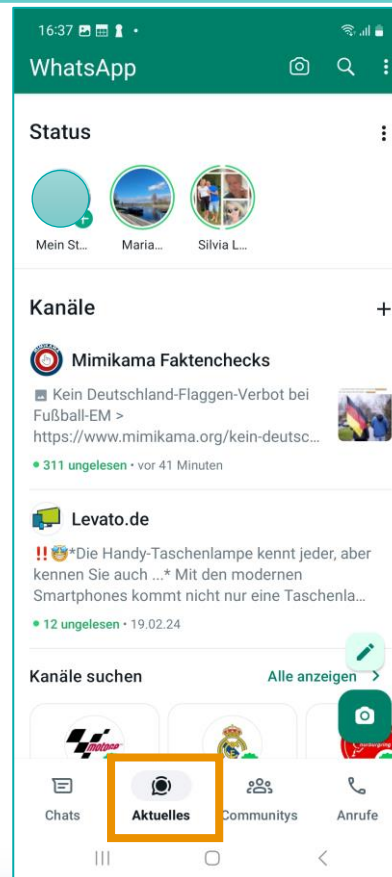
16:37

WhatsApp

Status

Mein St...

Maria...

Silvia L...

Kanäle

+

Mimikama Faktenchecks

Kein Deutschland-Flaggen-Verbot bei Fußball-EM > https://www.mimikama.org/kein-deutsc...

• 311 ungelesen • vor 41 Minuten

Levato.de

‼️😇*Die Handy-Taschenlampe kennt jeder, aber kennen Sie auch ...* Mit den modernen Smartphones kommt nicht nur eine Taschenla...

• 12 ungelesen • 19.02.24

Kanäle suchen

Alle anzeigen >

Chats

Aktuelles

Communitys

Anrufe